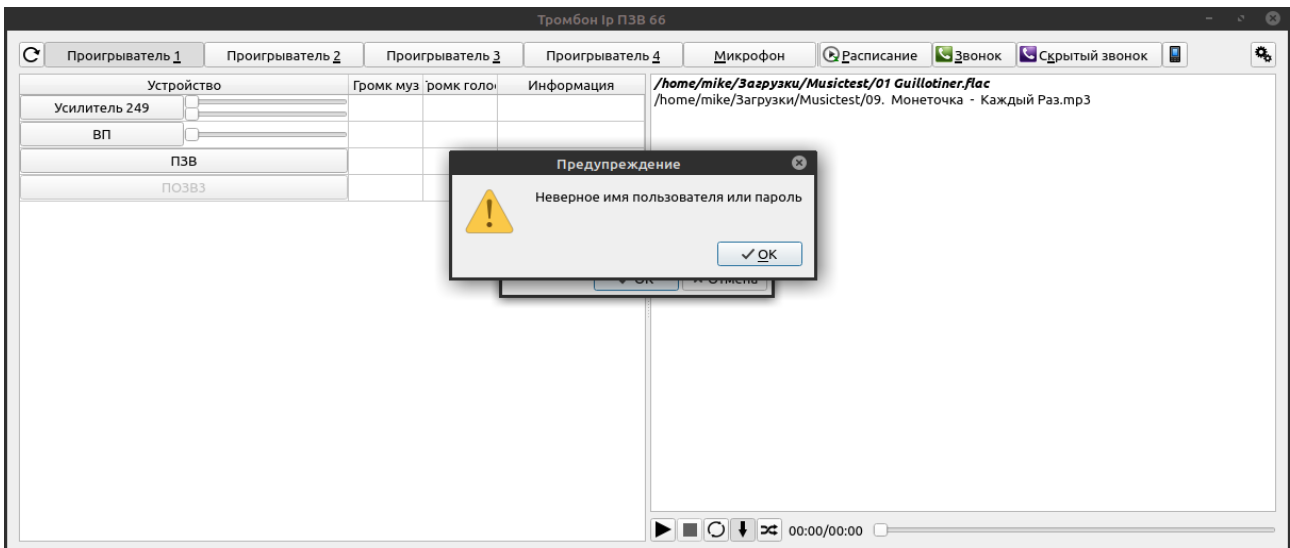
Тромбон Ip ПЗВ 66

Проигрыватель 1
Проигрыватель 2
Проигрыватель 3
Проигрыватель 4
Микрофон
Расписание
Звонок
Скрытый звонок

| Устройство | Громк муз | Громк голо | Информация |
|---|---|---|---|
| Усилитель 249 | | | |
| ВП | | | |
| ПЗВ | | | |
| ПОЗВЗ | | | |

/home/mike/Загрузки/Musictest/01 Guillotiner.flac
/home/mike/Загрузки/Musictest/09. Монеточка - Каждый Раз.mp3

Предупреждение

Неверное имя пользователя или пароль

OK

OK
Отмена

00:00/00:00